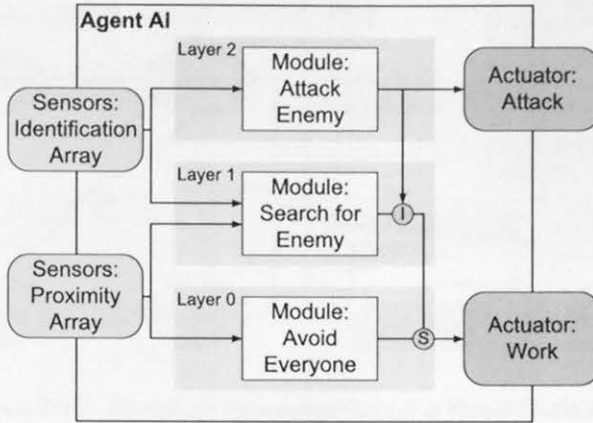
Agent AI

Sensors: Identification Array

Sensors: Proximity Array

Layer 2

Module: Attack Enemy

Layer 1

Module: Search for Enemy

I

Layer 0

Module: Avoid Everyone

S

Actuator: Attack

Actuator: Work